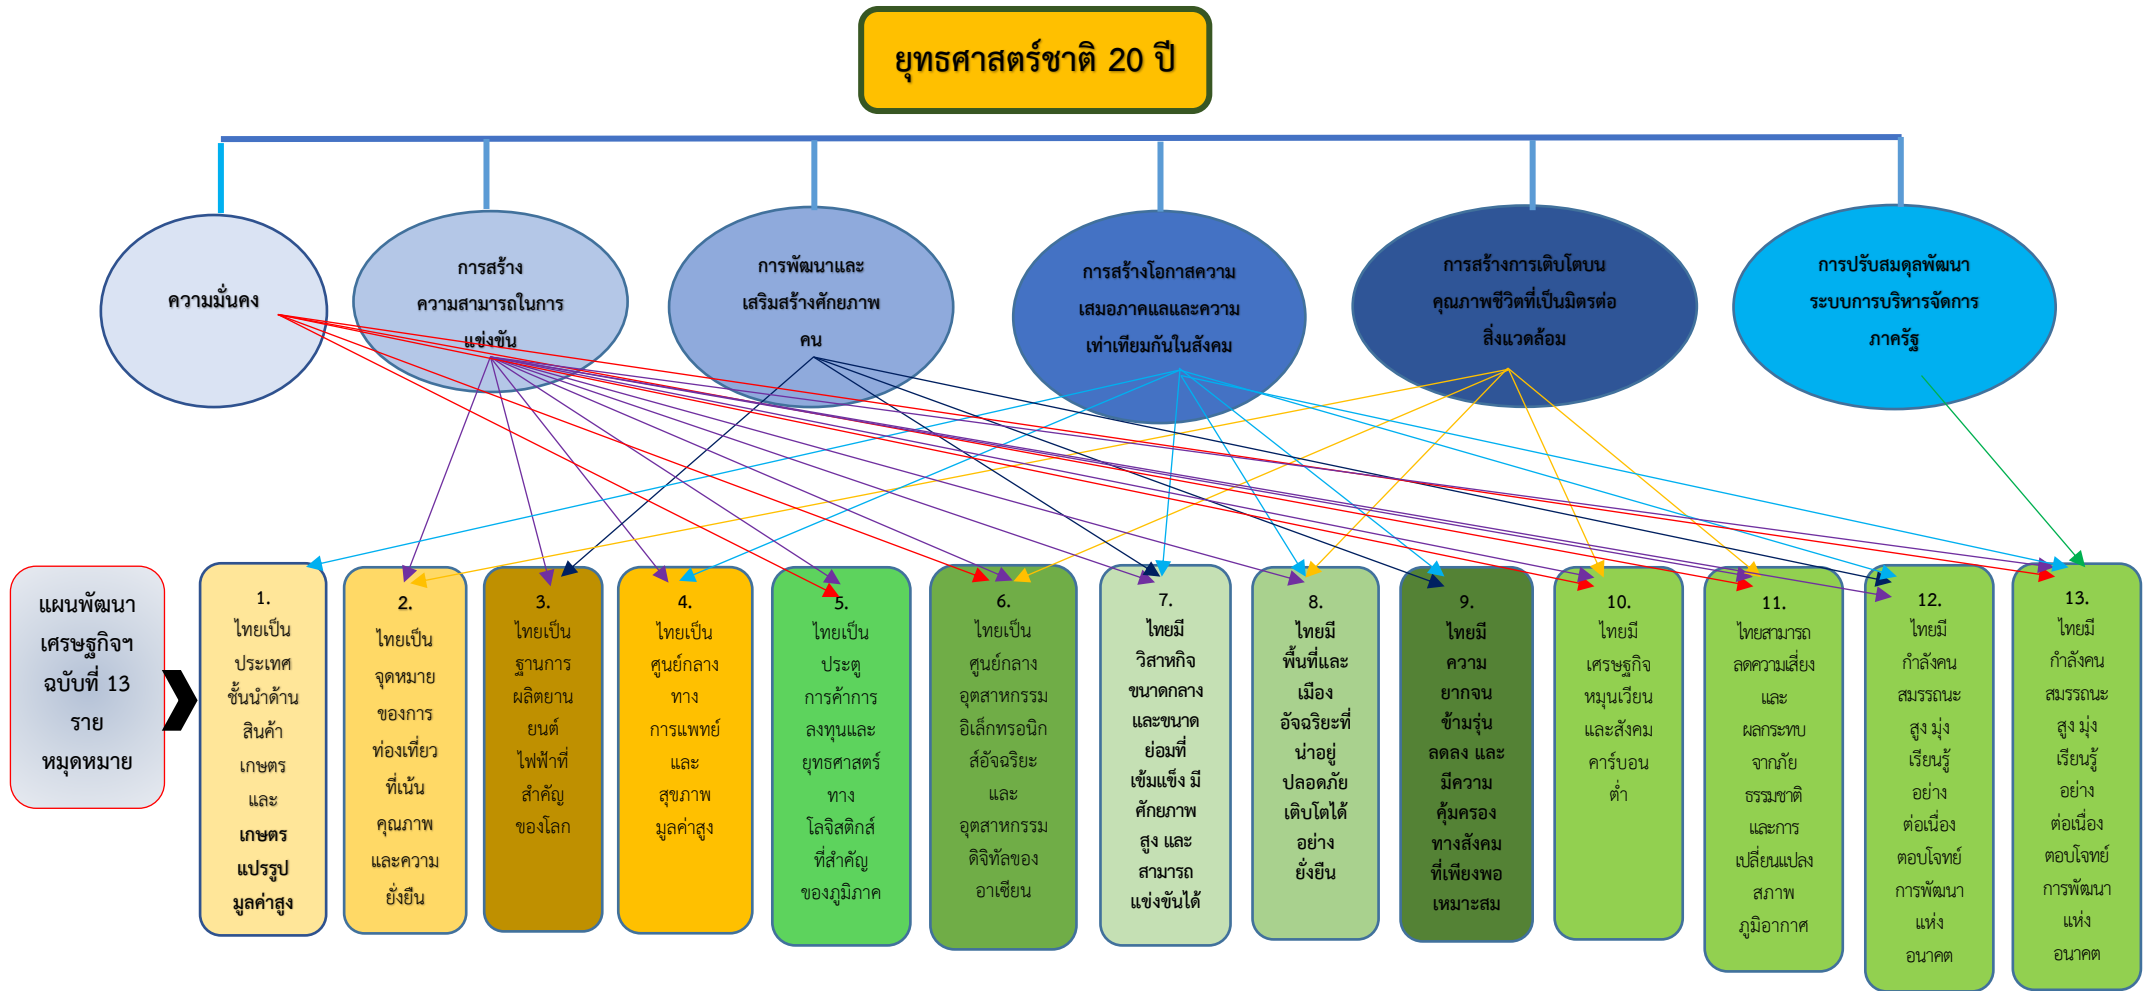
ยุทธศาสตร์ชาติ 20 ปี

ความมั่นคง

การสร้างความสามารถในการแข่งขัน

การพัฒนาและเสริมสร้างศักยภาพคน

การสร้างโอกาสความเสมอภาคและความเท่าเทียมกันในสังคม

การสร้างการเติบโตบนคุณภาพชีวิตที่เป็นมิตรต่อสิ่งแวดล้อม

การปรับสมดุลพัฒนาระบบการบริหารจัดการภาครัฐ

แผนพัฒนาเศรษฐกิจฯ ฉบับที่ 13 รายหมุดหมาย

1. ไทยเป็นประเทศชั้นนำด้านสินค้าเกษตรและเกษตรแปรรูปมูลค่าสูง

2. ไทยเป็นจุดหมายของการท่องเที่ยวที่เน้นคุณภาพและความยั่งยืน

3. ไทยเป็นฐานการผลิตยานยนต์ไฟฟ้าที่สำคัญของโลก

4. ไทยเป็นศูนย์กลางทางการแพทย์และสุขภาพมูลค่าสูง

5. ไทยเป็นประตูการค้าการลงทุนและยุทธศาสตร์ทางโลจิสติกส์ที่สำคัญของภูมิภาค

6. ไทยเป็นศูนย์กลางอุตสาหกรรมอิเล็กทรอนิกส์อัจฉริยะและอุตสาหกรรมดิจิทัลของอาเซียน

7. ไทยมีวิสาหกิจขนาดกลางและขนาดย่อมที่เข้มแข็ง มีศักยภาพสูง และสามารถแข่งขันได้

8. ไทยมีพื้นที่และเมืองอัจฉริยะที่น่าอยู่ ปลอดภัย เติบโตได้อย่างยั่งยืน

9. ไทยมีความยากจนข้ามรุ่นลดลง และมีความคุ้มครองทางสังคมที่เพียงพอเหมาะสม

10. ไทยมีเศรษฐกิจหมุนเวียนและสังคมคาร์บอนต่ำ

11. ไทยสามารถลดความเสี่ยงและผลกระทบจากภัยธรรมชาติและการเปลี่ยนแปลงสภาพภูมิอากาศ

12. ไทยมีกำลังคนสมรรถนะสูง มุ่งเรียนรู้อย่างต่อเนื่อง ตอบโจทย์การพัฒนาแห่งอนาคต

13. ไทยมีกำลังคนสมรรถนะสูง มุ่งเรียนรู้อย่างต่อเนื่อง ตอบโจทย์การพัฒนาแห่งอนาคต